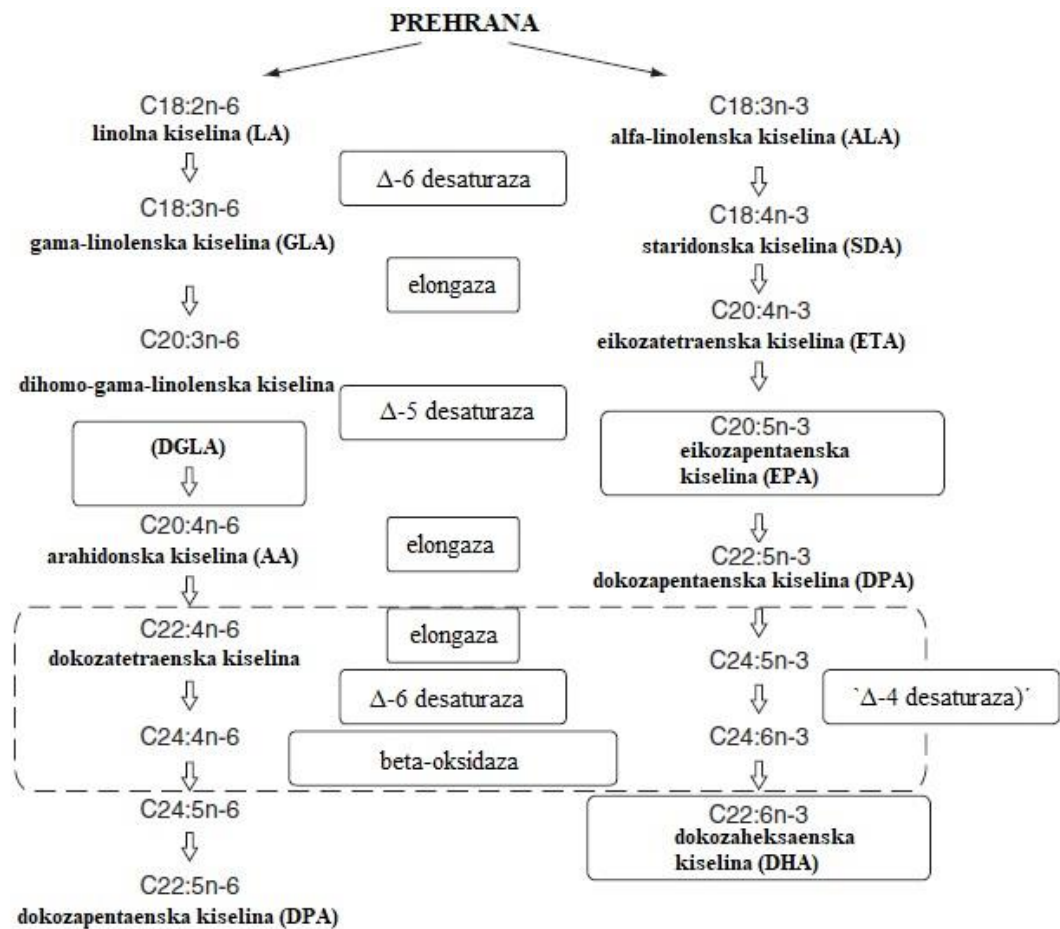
PREHRANA

C18:2n-6
linolna kiselina (LA)

C18:3n-6
gama-linolenska kiselina (GLA)

C20:3n-6
dihomo-gama-linolenska kiselina
(DGLA)

C20:4n-6
arahidonska kiselina (AA)

C22:4n-6
dokozatetraenska kiselina

C24:4n-6

C24:5n-6

C22:5n-6
dokozapentaenska kiselina (DPA)

$\Delta$-6 desaturaza

elongaza

$\Delta$-5 desaturaza

elongaza

elongaza

$\Delta$-6 desaturaza

beta-oksidaza

C18:3n-3
alfa-linolenska kiselina (ALA)

C18:4n-3
staridonska kiselina (SDA)

C20:4n-3
eikozatetraenska kiselina (ETA)

C20:5n-3
eikozapentaenska kiselina (EPA)

C22:5n-3
dokozapentaenska kiselina (DPA)

C24:5n-3

C24:6n-3

C22:6n-3
dokozaheksaenska kiselina (DHA)

`$\Delta$-4 desaturaza)´